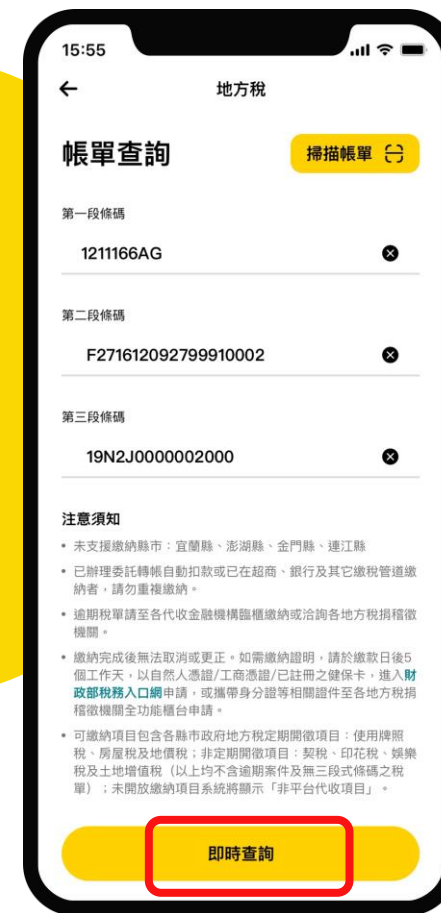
15:55

←

地方稅

帳單查詢

掃描帳單

第一段條碼

1211166AG

第二段條碼

F271612092799910002

第三段條碼

19N2J0000002000

注意須知

• 未支援繳納縣市：宜蘭縣、澎湖縣、金門縣、連江縣

• 已辦理委託轉帳自動扣款或已在超商、銀行及其它繳稅管道繳納者，請勿重複繳納。

• 逾期稅單請至各代收金融機構臨櫃繳納或洽詢各地方稅捐稽徵機關。

• 繳納完成後無法取消或更正。如需繳納證明，請於繳款日後5個工作天，以自然人憑證/工商憑證/已註冊之健保卡，進入財政部稅務入口網申請，或攜帶身分證等相關證件至各地方稅捐稽徵機關全功能櫃台申請。

• 可繳納項目包含各縣市政府地方稅定期開徵項目：使用牌照稅、房屋稅及地價稅；非定期開徵項目：契稅、印花稅、娛樂稅及土地增值稅（以上均不含逾期案件及無三段式條碼之稅單）；未開放繳納項目系統將顯示「非平台代收項目」。

即時查詢